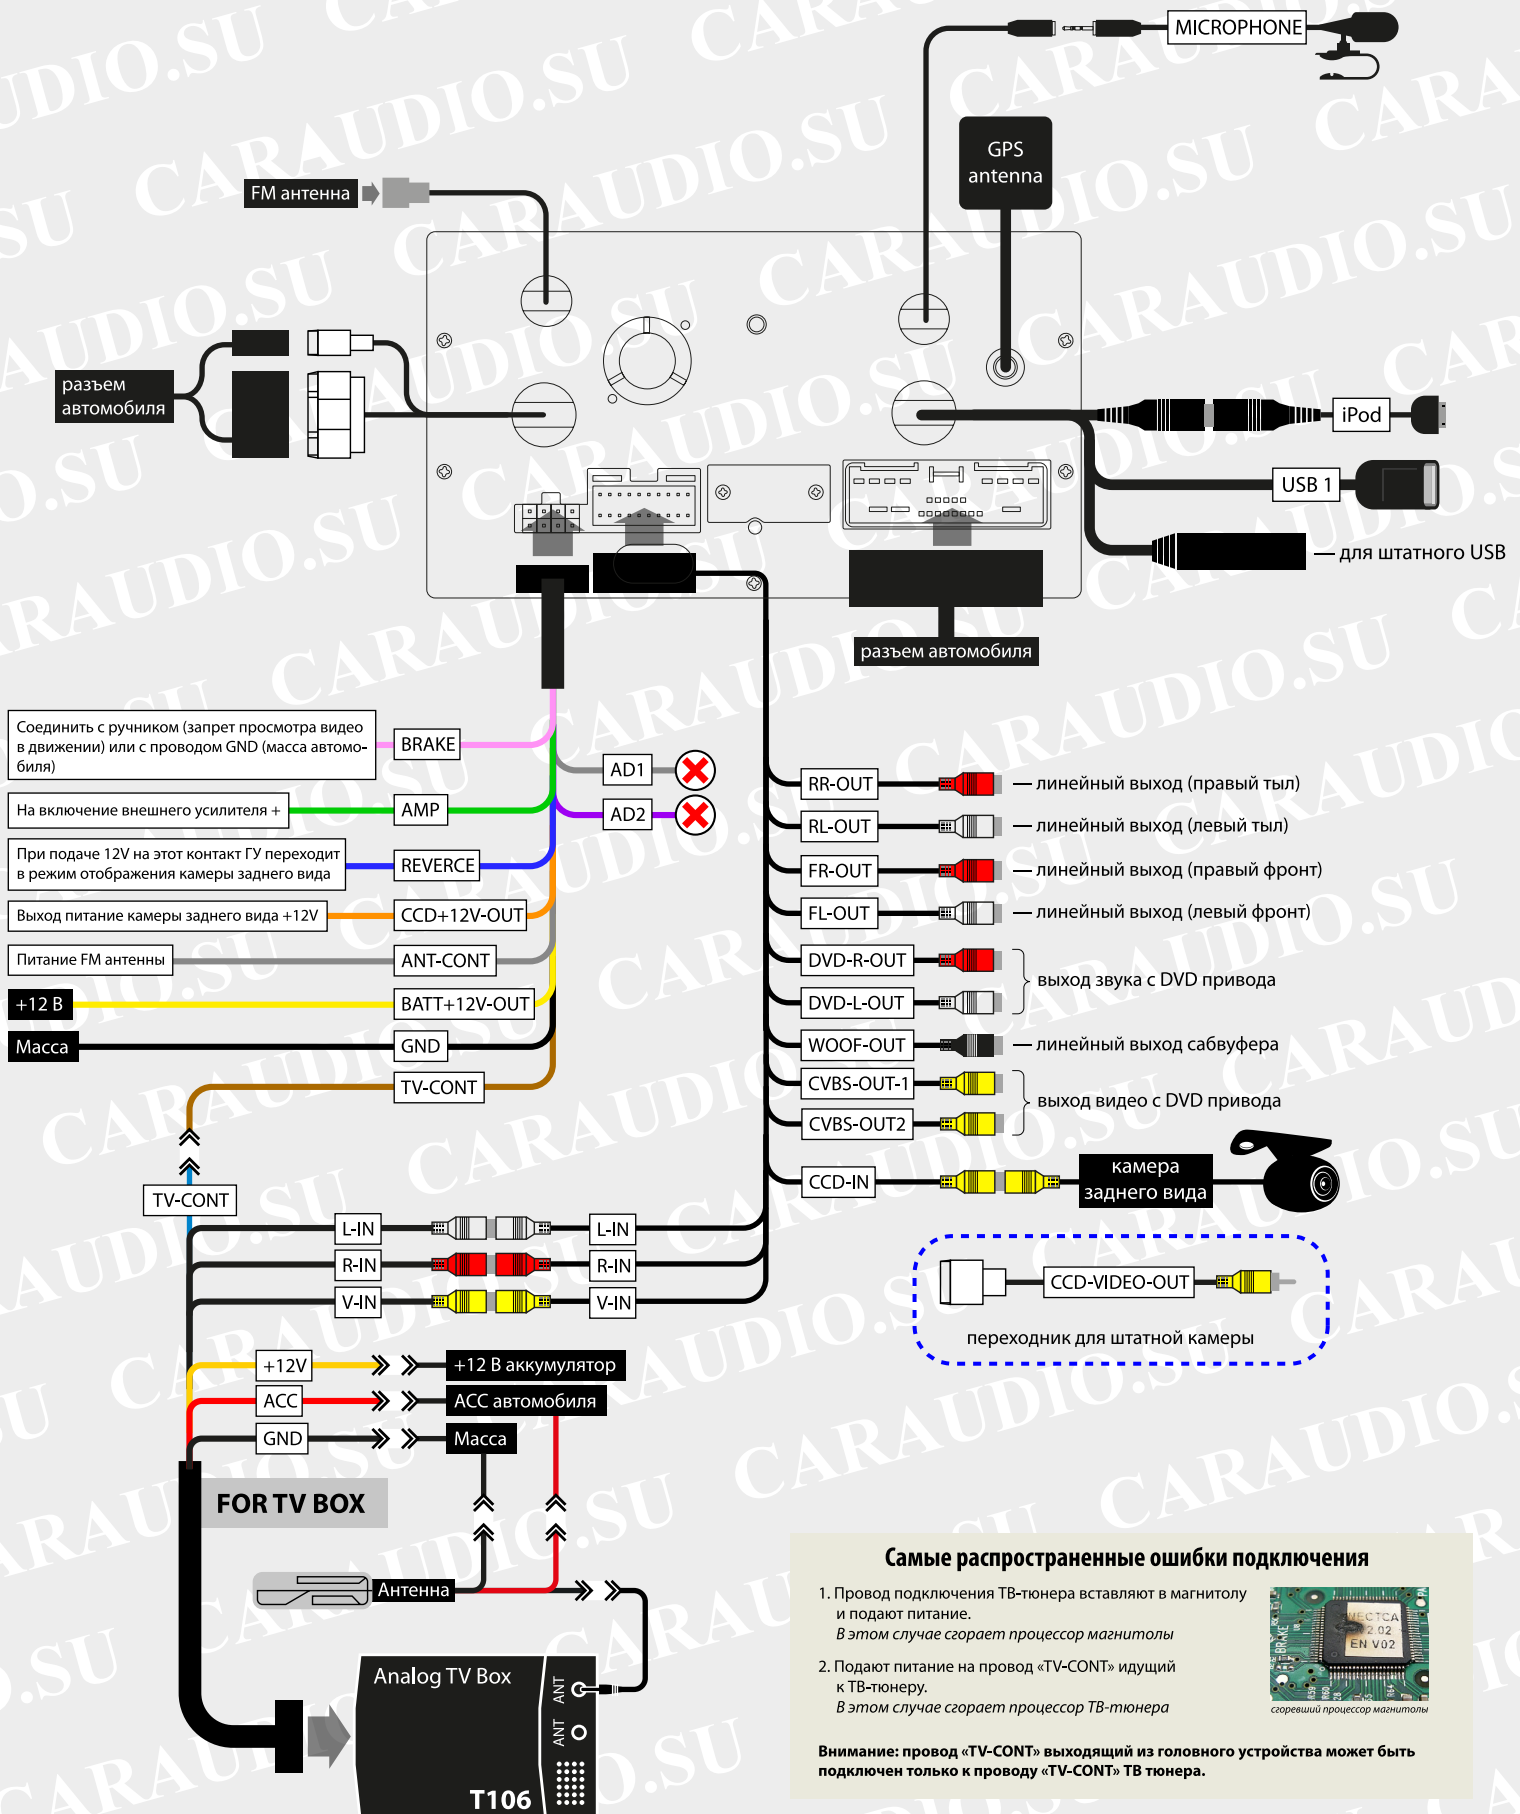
MICROPHONE

GPS antenna

FM антенна

разъем автомобиля

iPod

USB 1

— для штатного USB

разъем автомобиля

Соединить с ручником (запрет просмотра видео в движении) или с проводом GND (масса автомобиля)

BRAKE

AD1

AD2

На включение внешнего усилителя +

AMP

При подаче 12V на этот контакт ГУ переходит в режим отображения камеры заднего вида

REVERCE

Выход питание камеры заднего вида +12V

CCD+12V-OUT

Питание FM антенны

ANT-CONT

+12 В

BATT+12V-OUT

Масса

GND

TV-CONT

RR-OUT — линейный выход (правый тыл)

RL-OUT — линейный выход (левый тыл)

FR-OUT — линейный выход (правый фронт)

FL-OUT — линейный выход (левый фронт)

DVD-R-OUT

DVD-L-OUT

выход звука с DVD привода

WOOF-OUT — линейный выход сабвуфера

CVBS-OUT-1

CVBS-OUT2

выход видео с DVD привода

CCD-IN

камера заднего вида

TV-CONT

L-IN

L-IN

R-IN

R-IN

V-IN

V-IN

CCD-VIDEO-OUT

переходник для штатной камеры

+12V

+12 В аккумулятор

ACC

ACC автомобиля

GND

Масса

FOR TV BOX

Антенна

Analog TV Box

ANT

ANT

T106

Самые распространенные ошибки подключения

1. Провод подключения ТВ-тюнера вставляют в магнитолу и подают питание.
В этом случае сгорает процессор магнитолы

2. Подают питание на провод «TV-CONT» идущий к ТВ-тюнеру.
В этом случае сгорает процессор ТВ-тюнера

сгоревший процессор магнитолы

Внимание: провод «TV-CONT» выходящий из головного устройства может быть подключен только к проводу «TV-CONT» ТВ тюнера.

CARAUDIO.SU